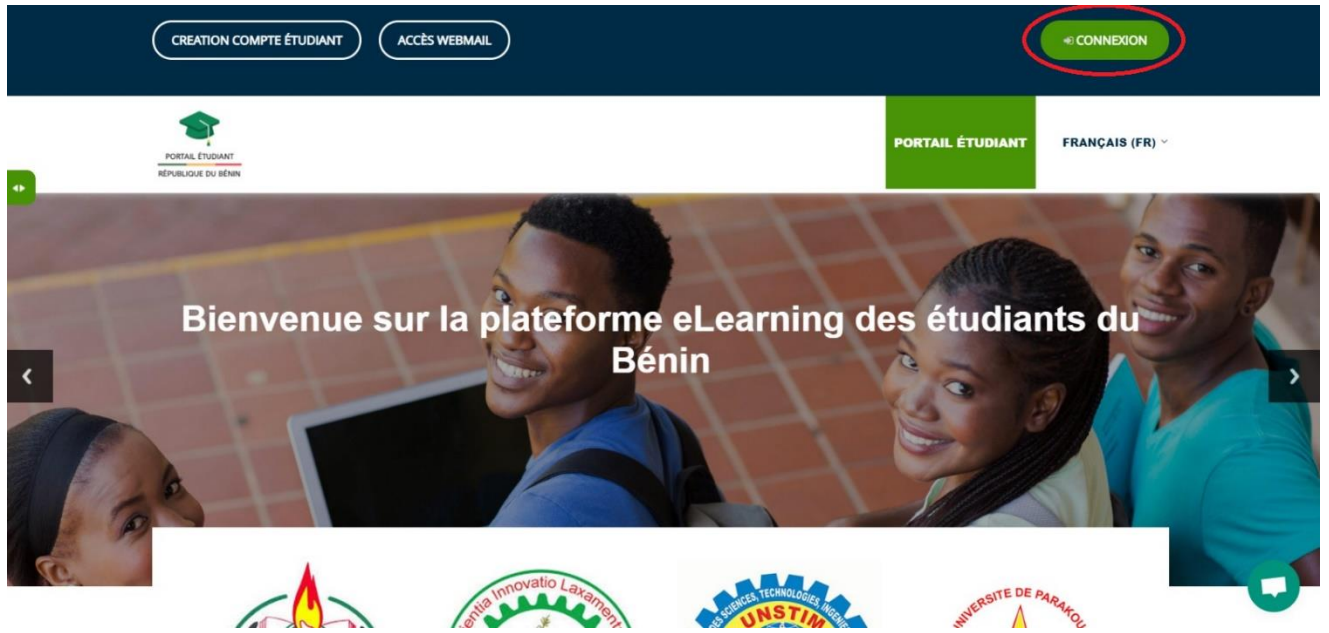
CREATION COMPTE ÉTUDIANT

ACCÈS WEBMAIL

CONNEXION

PORTAIL ÉTUDIANT
RÉPUBLIQUE DU BÉNIN

PORTAIL ÉTUDIANT

FRANÇAIS (FR)

Bienvenue sur la plateforme eLearning des étudiants du Bénin

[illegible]entia Innovatio Laxament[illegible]

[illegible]S SCIENCES, TECHNOLOGIES, INGÉNIE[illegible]
UNSTIM

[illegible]RSITE DE PARAKOU